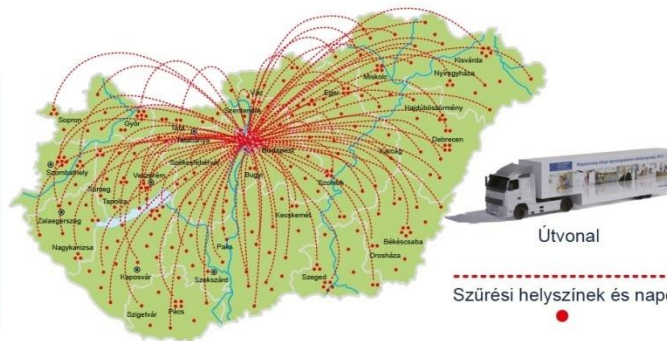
Kisvárda
Nyíregyháza
Miskolc
Eger
Hajdúböszörmény
Debrecen
Sopron
Győr
Tata
Vác
Szentendre
Budapest
Szombathely
Székesfehérvár
Veszprém
Sümeg
Tapolca
Zalaegerszeg
Nagykanizsa
Kaposvár
Szigetvár
Pécs
Szekszárd
Paks
Bugyi
Kecskemét
Szolnok
Karcag
Békéscsaba
Orosháza
Szeged
Útvonal
Szűrési helyszínek és nap